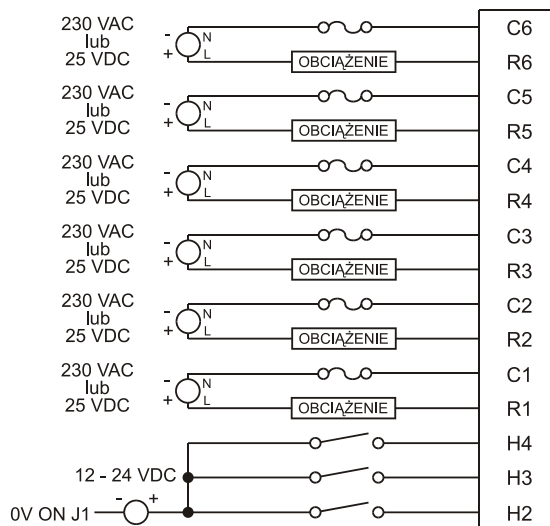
230 VAC lub 25 VDC
-
+
N
L
OBCIĄŻENIE
C6
R6

230 VAC lub 25 VDC
-
+
N
L
OBCIĄŻENIE
C5
R5

230 VAC lub 25 VDC
-
+
N
L
OBCIĄŻENIE
C4
R4

230 VAC lub 25 VDC
-
+
N
L
OBCIĄŻENIE
C3
R3

230 VAC lub 25 VDC
-
+
N
L
OBCIĄŻENIE
C2
R2

230 VAC lub 25 VDC
-
+
N
L
OBCIĄŻENIE
C1
R1

H4
12 - 24 VDC
H3
0V ON J1
-
+
H2